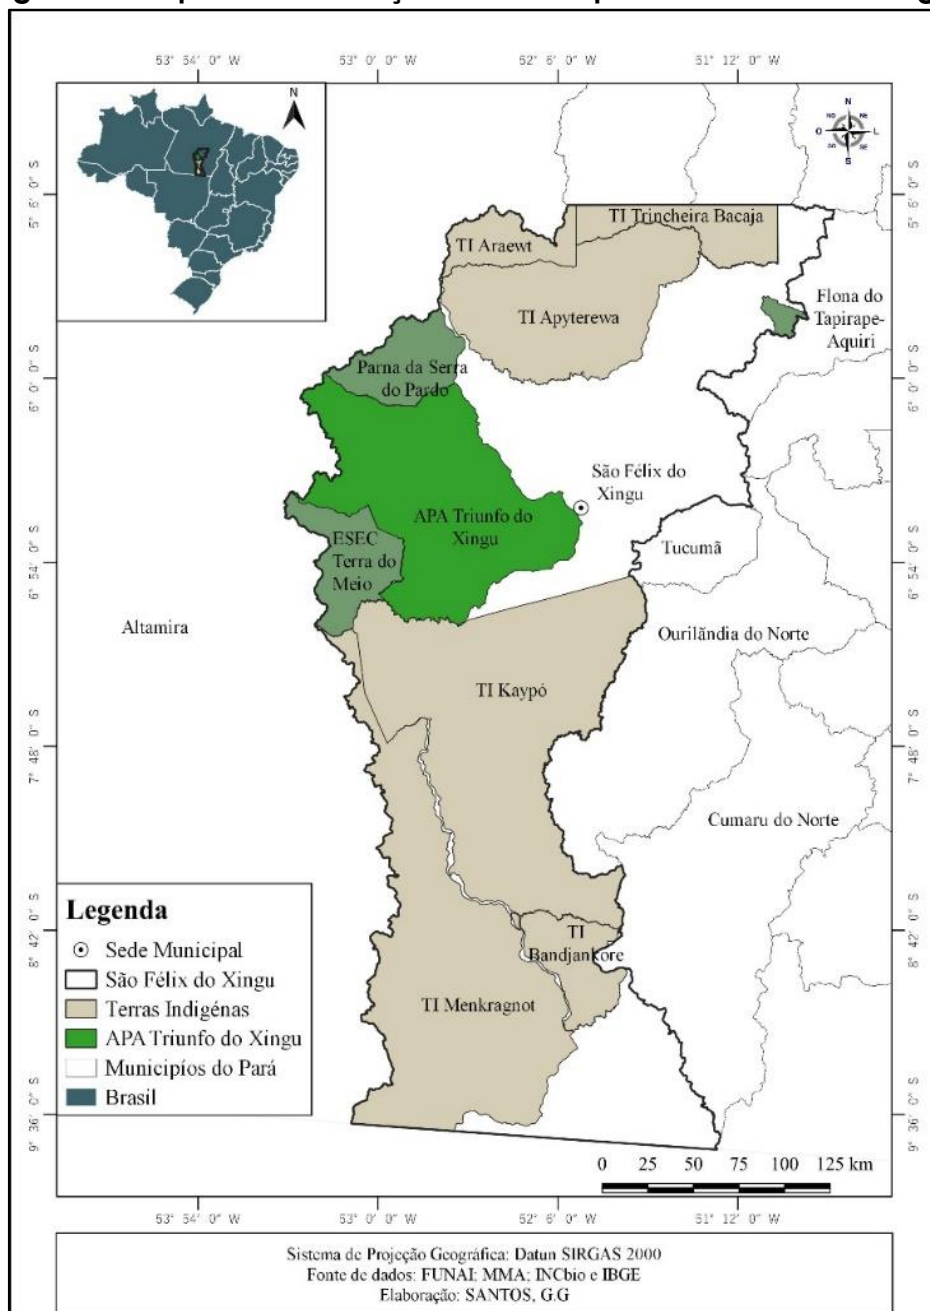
53° 54' 0" W
53° 0' 0" W
52° 6' 0" W
51° 12' 0" W

N

5° 6' 0" S
6° 0' 0" S
6° 54' 0" S
7° 48' 0" S
8° 42' 0" S
9° 36' 0" S

TI Trincheira Bacaja
TI Araewt
TI Apyterewa
Flona do Tapirape-Aquiri
Parna da Serra do Pardo
São Félix do Xingu
APA Triunfo do Xingu
ESEC Terra do Meio
Tucumã
Altamira
Ourilândia do Norte
TI Kaypó
Cumaru do Norte
TI Bandjankore
TI Menkragnot

Legenda
Sede Municipal
São Félix do Xingu
Terras Indigénas
APA Triunfo do Xingu
Municipíos do Pará
Brasil

0 25 50 75 100 125 km

Sistema de Projeção Geográfica: Datun SIRGAS 2000
Fonte de dados: FUNAI; MMA; INCbio e IBGE
Elaboração: SANTOS, G.G